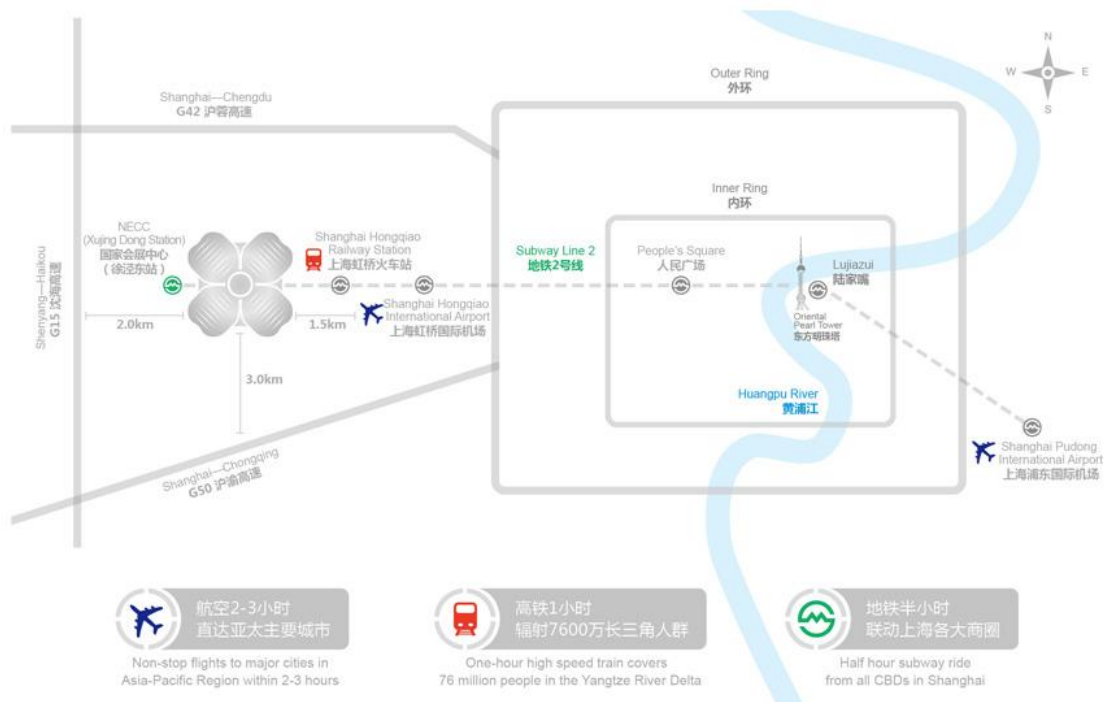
N
W
E
S

Outer Ring
外环

Shanghai—Chengdu
G42 沪蓉高速

Inner Ring
内环

NECC
(Xujing Dong Station)
国家会展中心
(徐泾东站)

Shanghai Hongqiao
Railway Station
上海虹桥火车站

Subway Line 2
地铁2号线

People's Square
人民广场

Lujiazui
陆家嘴

Shenyang—Haikou
G15 沈海高速

2.0km

1.5km

Shanghai Hongqiao
International Airport
上海虹桥国际机场

Oriental
Pearl Tower
东方明珠塔

3.0km

Huangpu River
黄浦江

Shanghai—Chongqing
G50 沪渝高速

Shanghai Pudong
International Airport
上海浦东国际机场

航空2-3小时
直达亚太主要城市

Non-stop flights to major cities in Asia-Pacific Region within 2-3 hours

高铁1小时
辐射7600万长三角人群

One-hour high speed train covers 76 million people in the Yangtze River Delta

地铁半小时
联动上海各大商圈

Half hour subway ride from all CBDs in Shanghai